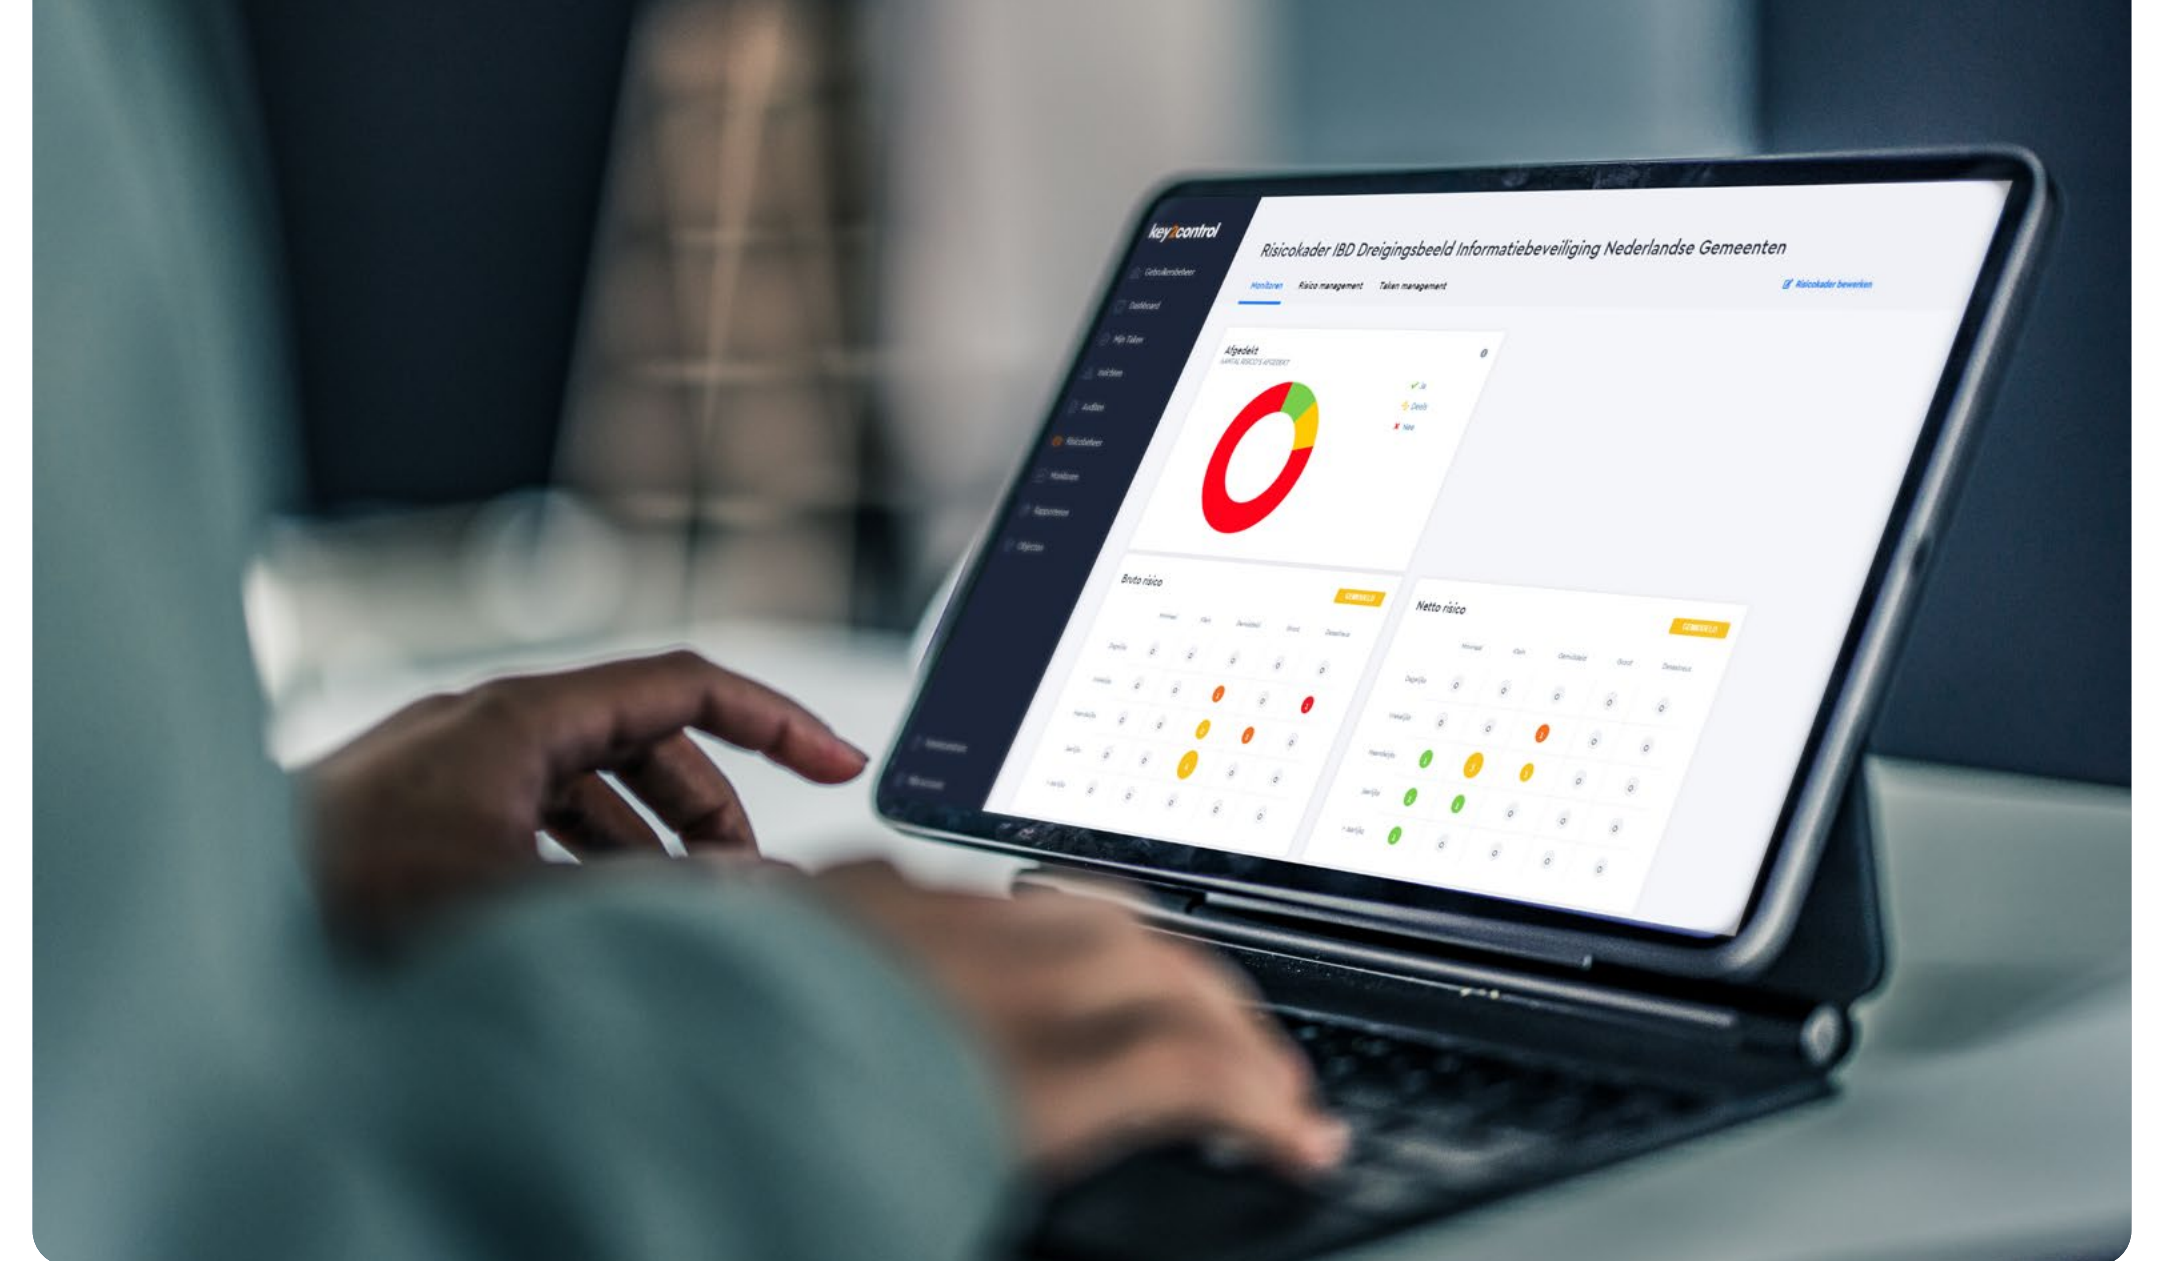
key2control

Gebruikersbeheer
Dashboard
Mijn Taken
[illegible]
Audits
Risicobeheer
Monitoren
Rapporteren
Objecten

Risicokader IBD Dreigingsbeeld Informatiebeveiliging Nederlandse Gemeenten

Monitoren Risico management Taken management

Risicokader bewerken

Afgedekt
AANTAL RISICO'S AFGEDEKT

Ja
Deels
Nee

Bruto risico
GEMIDDELD

Netto risico
GEMIDDELD